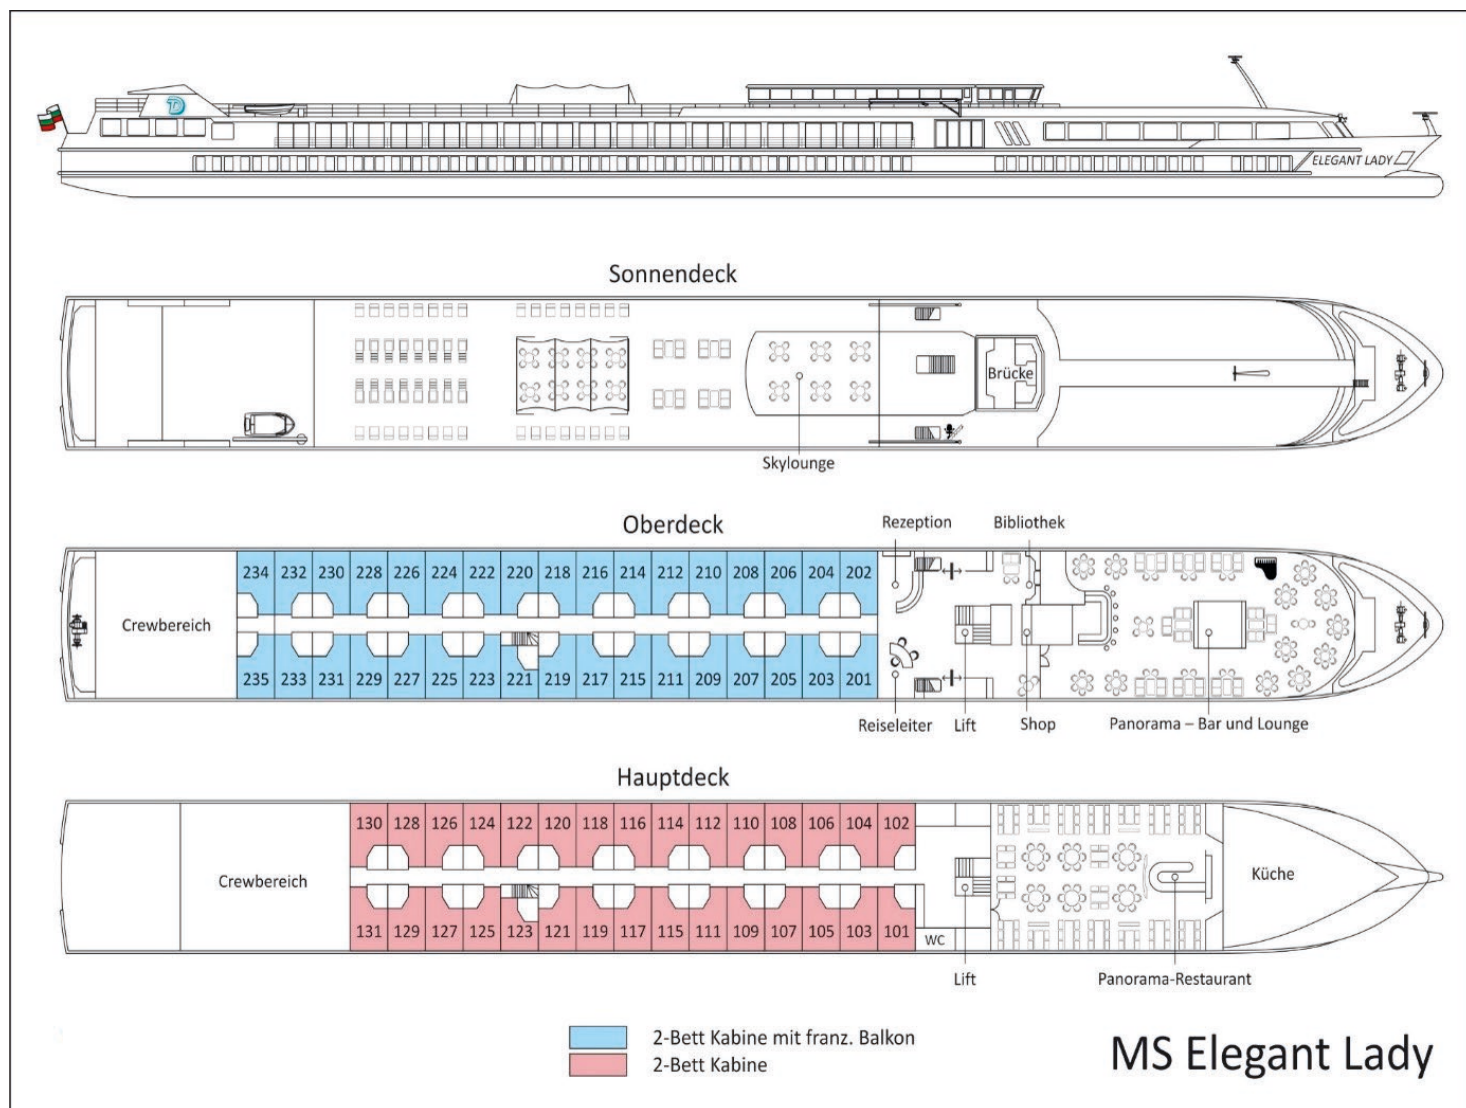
ELEGANT LADY

Sonnendeck

Brücke

Skylounge

Oberdeck

Rezeption

Bibliothek

Crewbereich

| 234 | 232 | 230 | 228 | 226 | 224 | 222 | 220 | 218 | 216 | 214 | 212 | 210 | 208 | 206 | 204 | 202 |
|---|---|---|---|---|---|---|---|---|---|---|---|---|---|---|---|---|
| 235 | 233 | 231 | 229 | 227 | 225 | 223 | 221 | 219 | 217 | 215 | 211 | 209 | 207 | 205 | 203 | 201 |

Reiseleiter Lift Shop Panorama – Bar und Lounge

Hauptdeck

Crewbereich

| 130 | 128 | 126 | 124 | 122 | 120 | 118 | 116 | 114 | 112 | 110 | 108 | 106 | 104 | 102 |
|---|---|---|---|---|---|---|---|---|---|---|---|---|---|---|
| 131 | 129 | 127 | 125 | 123 | 121 | 119 | 117 | 115 | 111 | 109 | 107 | 105 | 103 | 101 |

WC

Küche

Lift

Panorama-Restaurant

2-Bett Kabine mit franz. Balkon
2-Bett Kabine

MS Elegant Lady